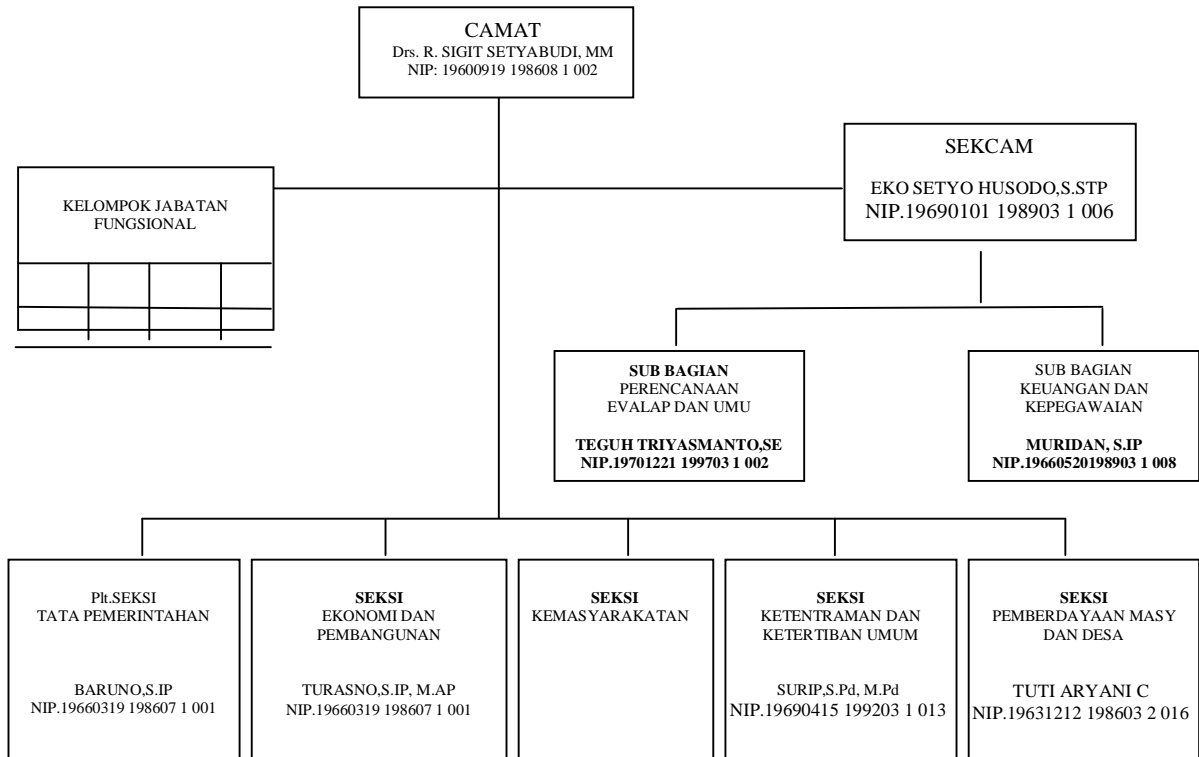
CAMAT
Drs. R. SIGIT SETYABUDI, MM
NIP: 19600919 198608 1 002

KELOMPOK JABATAN FUNGSIONAL

SEKCAM
EKO SETYO HUSODO,S.STP
NIP.19690101 198903 1 006

SUB BAGIAN
PERENCANAAN
EVALAP DAN UMU
TEGUH TRIYASMANTO,SE
NIP.19701221 199703 1 002

SUB BAGIAN
KEUANGAN DAN
KEPEGAWAIAN
MURIDAN, S.IP
NIP.19660520198903 1 008

Plt.SEKSI
TATA PEMERINTAHAN
BARUNO,S.IP
NIP.19660319 198607 1 001

SEKSI
EKONOMI DAN
PEMBANGUNAN
TURASNO,S.IP, M.AP
NIP.19660319 198607 1 001

SEKSI
KEMASYARAKATAN

SEKSI
KETENTRAMAN DAN
KETERTIBAN UMUM
SURIP,S.Pd, M.Pd
NIP.19690415 199203 1 013

SEKSI
PEMBERDAYAAN MASY
DAN DESA
TUTI ARYANI C
NIP.19631212 198603 2 016